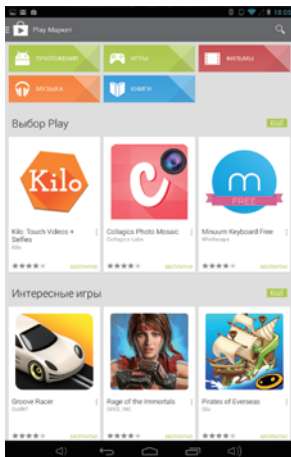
Play Маркет

ПРИЛОЖЕНИЯ
ИГРЫ
ФИЛЬМЫ
МУЗЫКА
КНИГИ

Выбор Play
ЕЩЕ

Kilo
Kilo: Touch Videos + Selfies
Kilo
БЕСПЛАТНО

Collagics Photo Mosaic
Collagics Labs
БЕСПЛАТНО

m
FREE
Minuum Keyboard Free
Whirlscape
БЕСПЛАТНО

Интересные игры
ЕЩЕ

Groove Racer
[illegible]
БЕСПЛАТНО

Rage of the Immortals
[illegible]
БЕСПЛАТНО

Pirates of Everseas
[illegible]
БЕСПЛАТНО